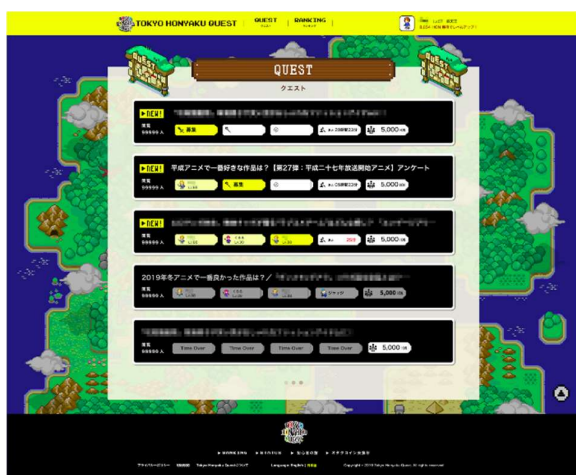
TOKYO HONYAKU QUEST | QUEST | RANKING

QUEST
クエスト

▶NEW!
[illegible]
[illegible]
募集
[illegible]
5,000

▶NEW!
平成アニメで一番好きな作品は？【第27弾：平成二十七年放送開始アニメ】アンケート
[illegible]
募集
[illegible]
5,000

▶NEW!
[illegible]
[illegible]
5,000

2019年冬アニメで一番良かった作品は？／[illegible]
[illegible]
5,000

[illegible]
Time Over
Time Over
Time Over
Time Over
5,000

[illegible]